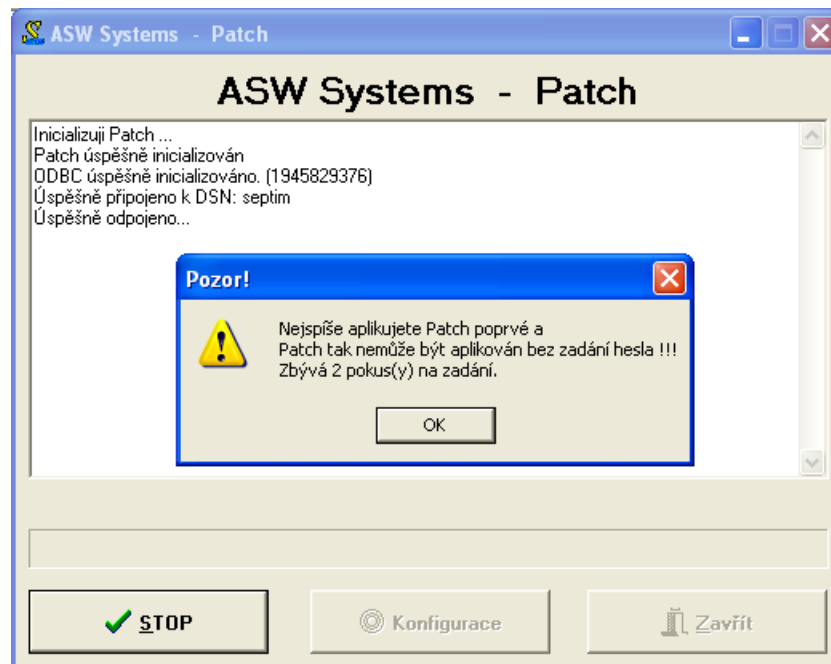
ASW Systems - Patch

ASW Systems - Patch

Inicializuji Patch ...
Patch úspěšně inicializován
ODBC úspěšně inicializováno. (1945829376)
Úspěšně připojeno k DSN: septim
Úspěšně odpojeno...

Pozor!

Nejspíše aplikujete Patch poprvé a
Patch tak nemůže být aplikován bez zadání hesla !!!
Zbývá 2 pokus(y) na zadání.

OK

STOP

Konfigurace

Zavřít